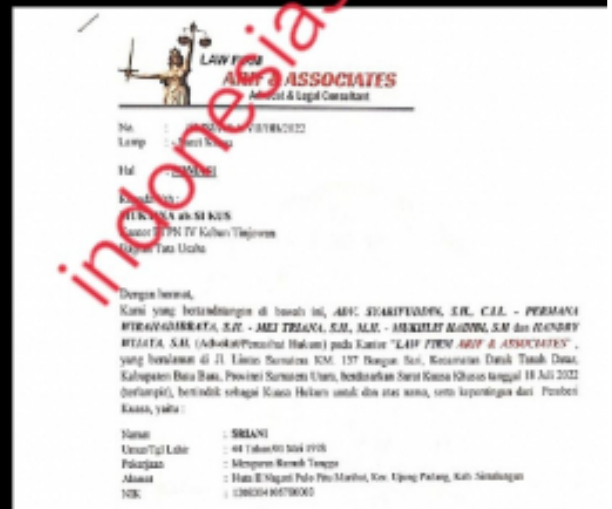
indonesia

LAW FIRM
ARIF & ASSOCIATES
Advocat & Legal Consultant

No. : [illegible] VIII/08/2022
Lamp : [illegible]

Hal : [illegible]

Kepada Yth :
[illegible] als SI KUS
Kantor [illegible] PN IV Kebun Tinjowan
Bagian Tata Usaha

Dengan hormat,
Kami yang bertandatangan di bawah ini, ADV. SYARIFUDDIN, S.H., C.I.L. - PERMANA WIRANEGARA, S.H. - MEI TRIANA, S.H., M.H. - MUKHLIS HABIB, S.H dan HANDRY WIJAYA, S.H. (Advokat/Penasihat Hukum) pada Kantor "LAW FIRM ARIF & ASSOCIATES", yang beralamat di Jl. Lintas Sumatera KM. 137 Bangun Sari, Kecamatan Datuk Tanah Datar, Kabupaten Batu Bara, Provinsi Sumatera Utara, berdasarkan Surat Kuasa Khusus tanggal 18 Juli 2022 (terlampir), bertindak sebagai Kuasa Hukum untuk dan atas nama, serta kepentingan dari Pemberi Kuasa, yaitu :

Nama : SRIANI
Umur/Tgl Lahir : 44 Tahun/03 Mei 1978
Pekerjaan : Mengurus Rumah Tangga
Alamat : Huta II Nagori Pulo Pitu Marihat, Kec. Ujung Padang, Kab. Simalungun
NIK : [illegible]